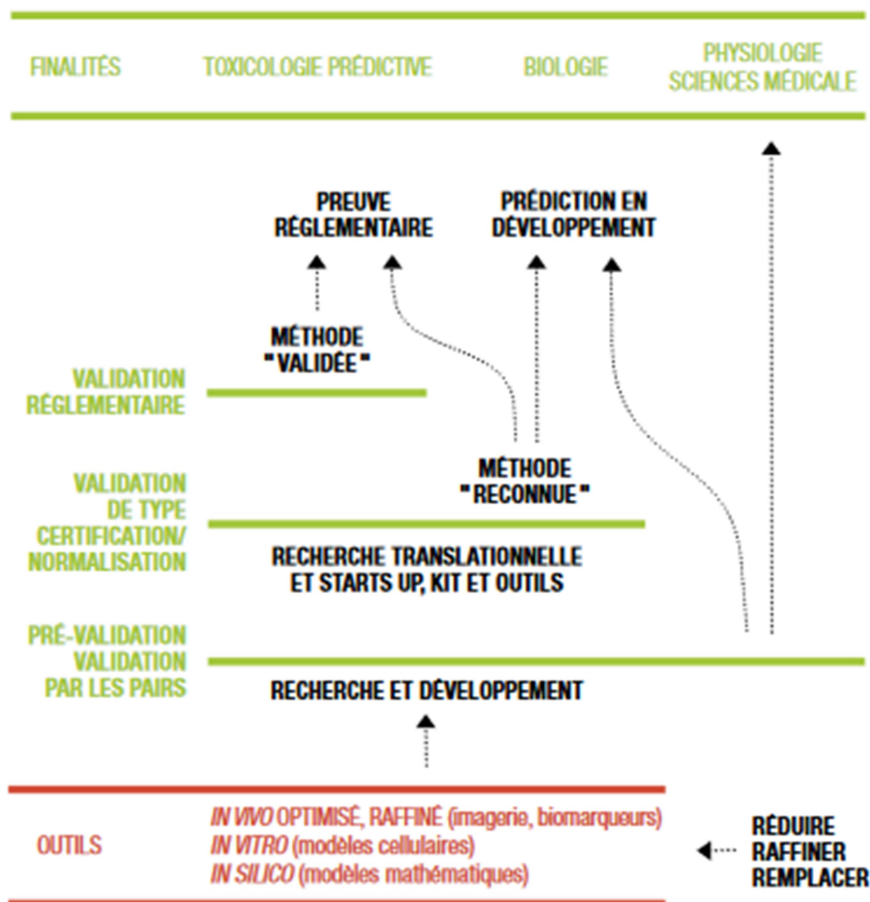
FINALITÉS TOXICOLOGIE PRÉDICTIVE BIOLOGIE PHYSIOLOGIE SCIENCES MÉDICALE

PREUVE RÉGLEMENTAIRE

PRÉDICTION EN DÉVELOPPEMENT

MÉTHODE "VALIDÉE"

VALIDATION RÉGLEMENTAIRE

VALIDATION DE TYPE CERTIFICATION/ NORMALISATION

MÉTHODE "RECONNUE"

RECHERCHE TRANSLATIONNELLE ET STARTS UP, KIT ET OUTILS

PRÉ-VALIDATION VALIDATION PAR LES PAIRS

RECHERCHE ET DÉVELOPPEMENT

OUTILS

IN VIVO OPTIMISÉ, RAFFINÉ (imagerie, biomarqueurs)
IN VITRO (modèles cellulaires)
IN SILICO (modèles mathématiques)

RÉDUIRE
RAFFINER
REMPLACER